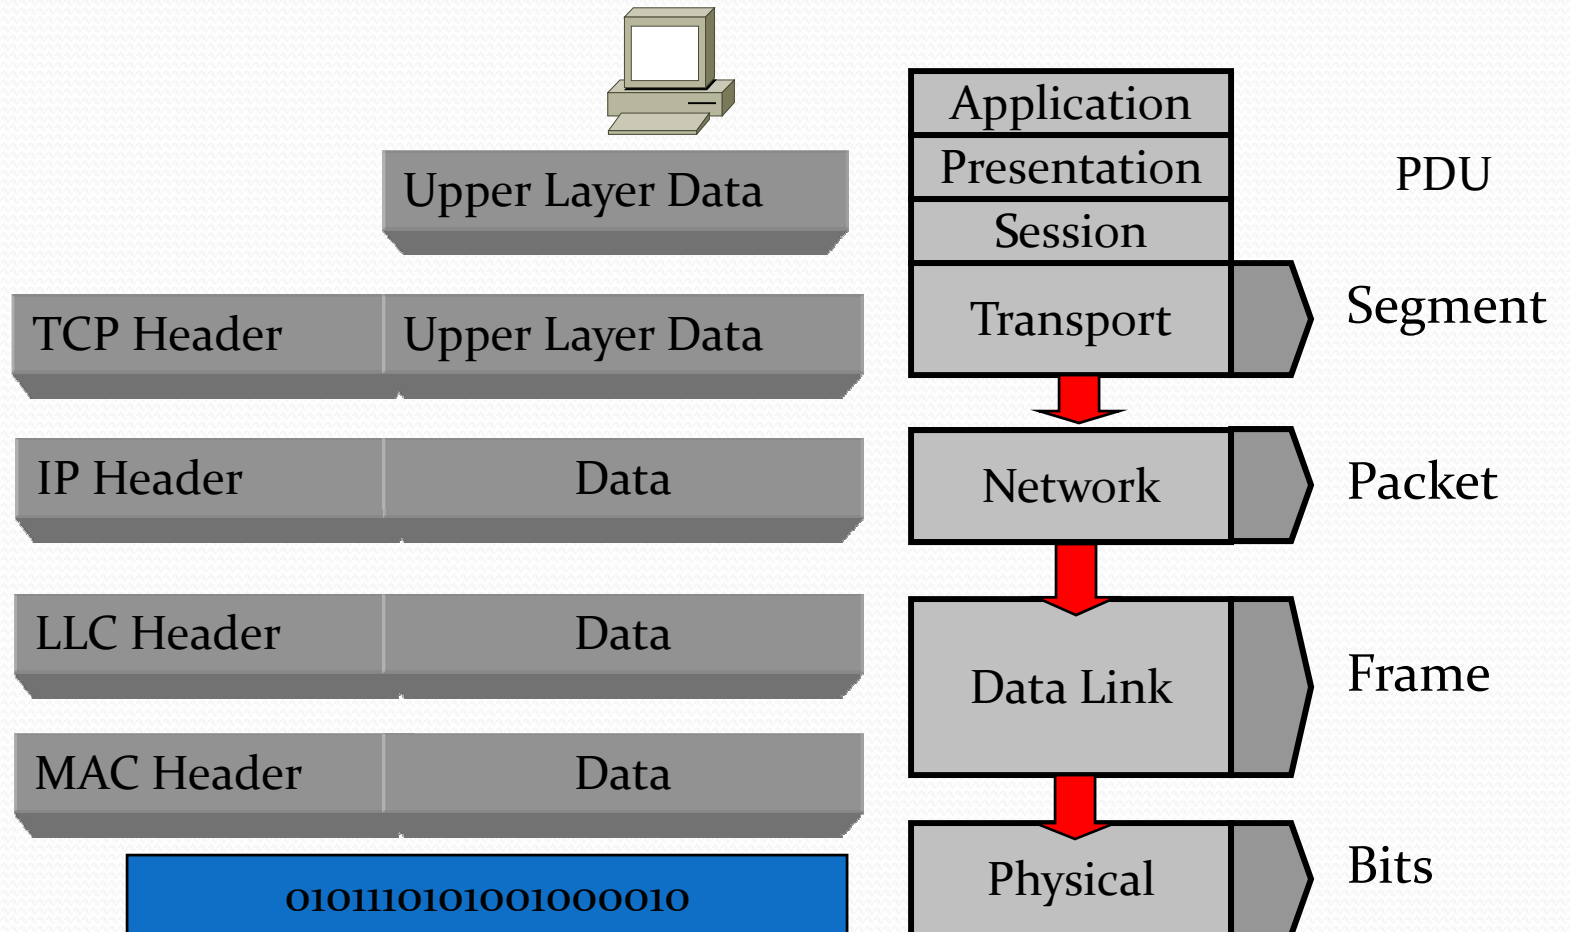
Application
Presentation
Session
Transport
Network
Data Link
Physical

PDU
Segment
Packet
Frame
Bits

Upper Layer Data

TCP Header | Upper Layer Data

IP Header | Data

LLC Header | Data

MAC Header | Data

0101110101001000010